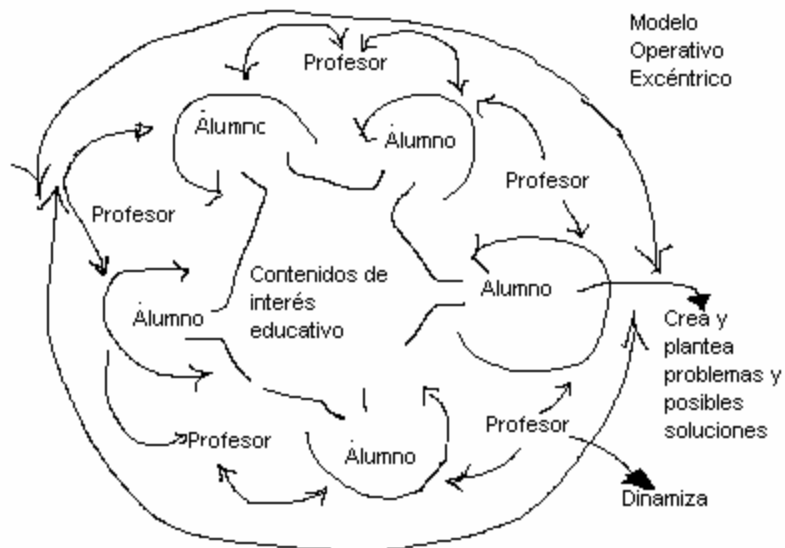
Modelo Operativo Excéntrico

Profesor

Alumno

Alumno

Profesor

Profesor

Contenidos de interés educativo

Alumno

Alumno

Crea y plantea problemas y posibles soluciones

Profesor

Alumno

Profesor

Dinamiza